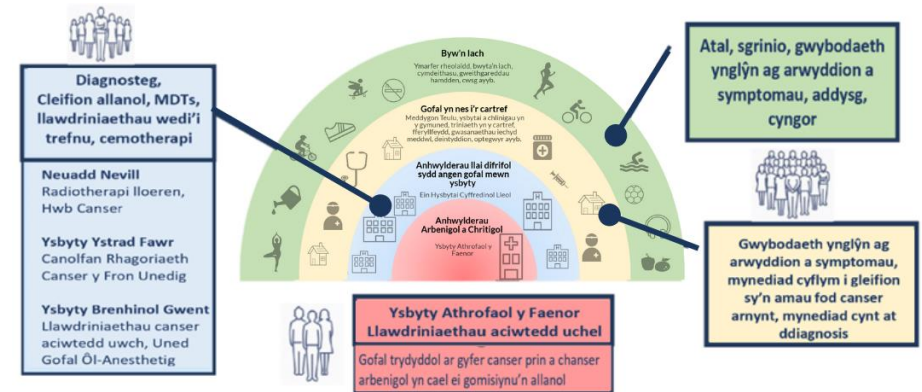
Diagnosteg, Cleifion allanol, MDTs, llawdriniaethau wedi'i trefnu, cemotherapi

Neuadd Nevill
Radiotherapi lloeren, Hwb Canser

Ysbyty Ystrad Fawr
Canolfan Rhagoriaeth Canser y Fron Unedig

Ysbyty Brenhinol Gwent
Llawdriniaethau canser aciwtedd uwch, Uned Gofal Ôl-Anesthetig

Byw'n Iach
Ymarfer rheolaidd, bwyta'n Iach, cymdeithasu, gweithgareddau hamdden, cwsg ayyb.

Gofal yn nes i'r cartref
Meddygon Teulu, ysbytai a chlinigau yn y gymuned, triniaeth yn y cartref, fferylldfeydd, gwasanaethau iechyd meddwl, deintyddion, optegwyr ayyb.

Anhwylderau llai difrifol sydd angen gofal mewn ysbyty
Ein Hysbytai Cyffredinol Lleol

Anhwylderau Arbenigol a Chritigol
Ysbyty Athrofaol y Faenor

Atal, sgrinio, gwybodaeth ynglŷn ag arwyddion a symptomau, addysg, cyngor

Gwybodaeth ynglŷn ag arwyddion a symptomau, mynediad cyflym i gleifion sy'n amau fod canser arnynt, mynediad cynt at ddiagnosis

Ysbyty Athrofaol y Faenor
Llawdriniaethau aciwtedd uchel

Gofal trydyddol ar gyfer canser prin a chanser arbenigol yn cael ei gomisiynu'n allanol